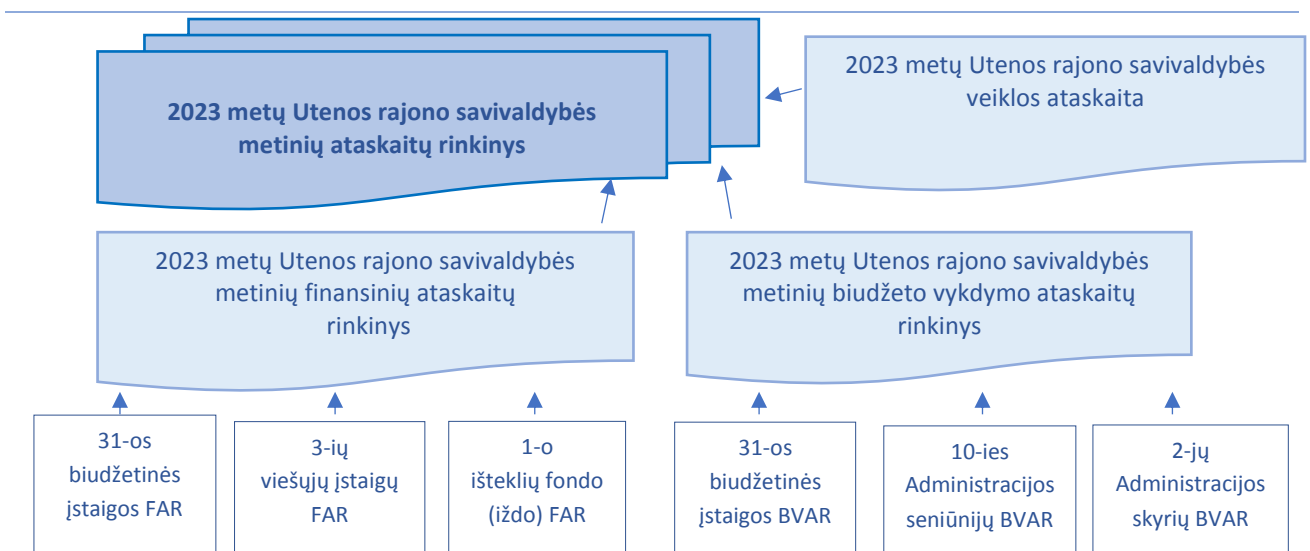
2023 metų Utenos rajono savivaldybės metinių ataskaitų rinkinys

2023 metų Utenos rajono savivaldybės veiklos ataskaita

2023 metų Utenos rajono savivaldybės metinių finansinių ataskaitų rinkinys

2023 metų Utenos rajono savivaldybės metinių biudžeto vykdymo ataskaitų rinkinys

31-os biudžetinės įstaigos FAR

3-ių viešųjų įstaigų FAR

1-o išteklių fondo (iždo) FAR

31-os biudžetinės įstaigos BVAR

10-ies Administracijos seniūnijų BVAR

2-jų Administracijos skyrių BVAR